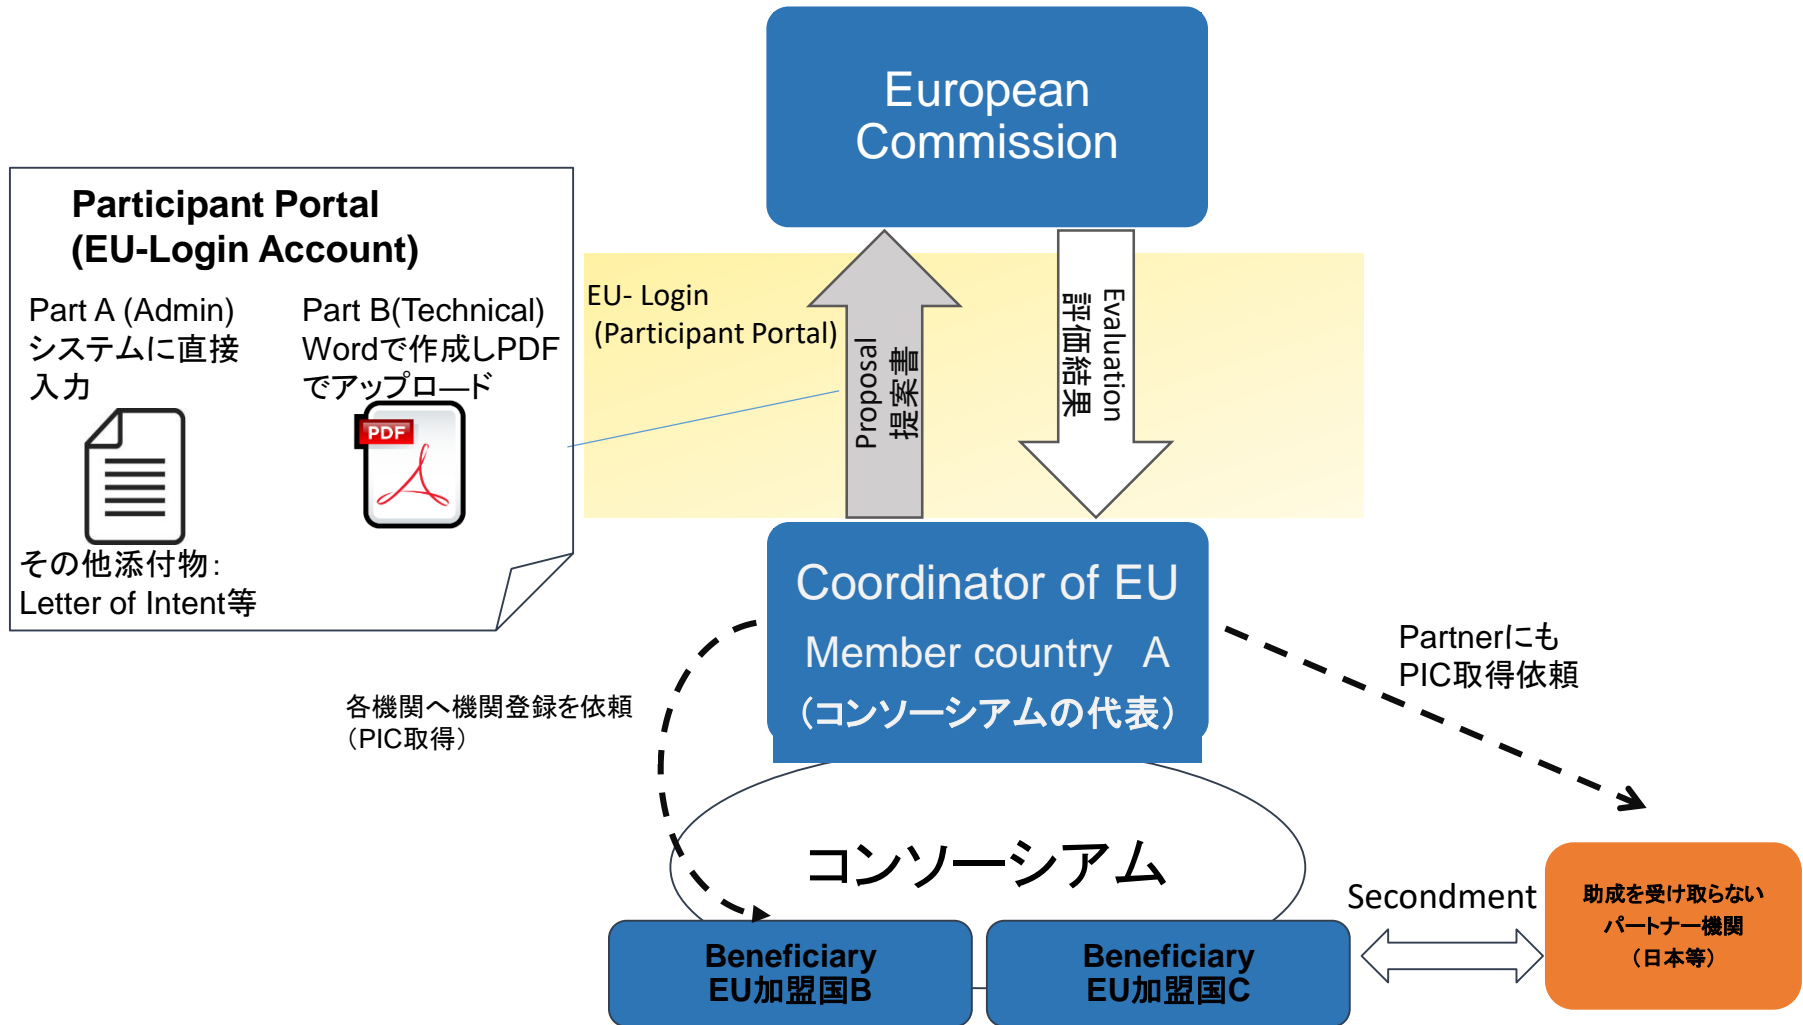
European Commission

Participant Portal (EU-Login Account)

Part A (Admin) システムに直接入力

Part B(Technical) Wordで作成しPDFでアップロード

PDF

その他添付物: Letter of Intent等

EU- Login (Participant Portal)

Proposal 提案書

Evaluation 評価結果

Coordinator of EU Member country A (コンソーシアムの代表)

各機関へ機関登録を依頼 (PIC取得)

Partnerにも PIC取得依頼

コンソーシアム

Secondment

助成を受け取らない パートナー機関 (日本等)

Beneficiary EU加盟国B

Beneficiary EU加盟国C